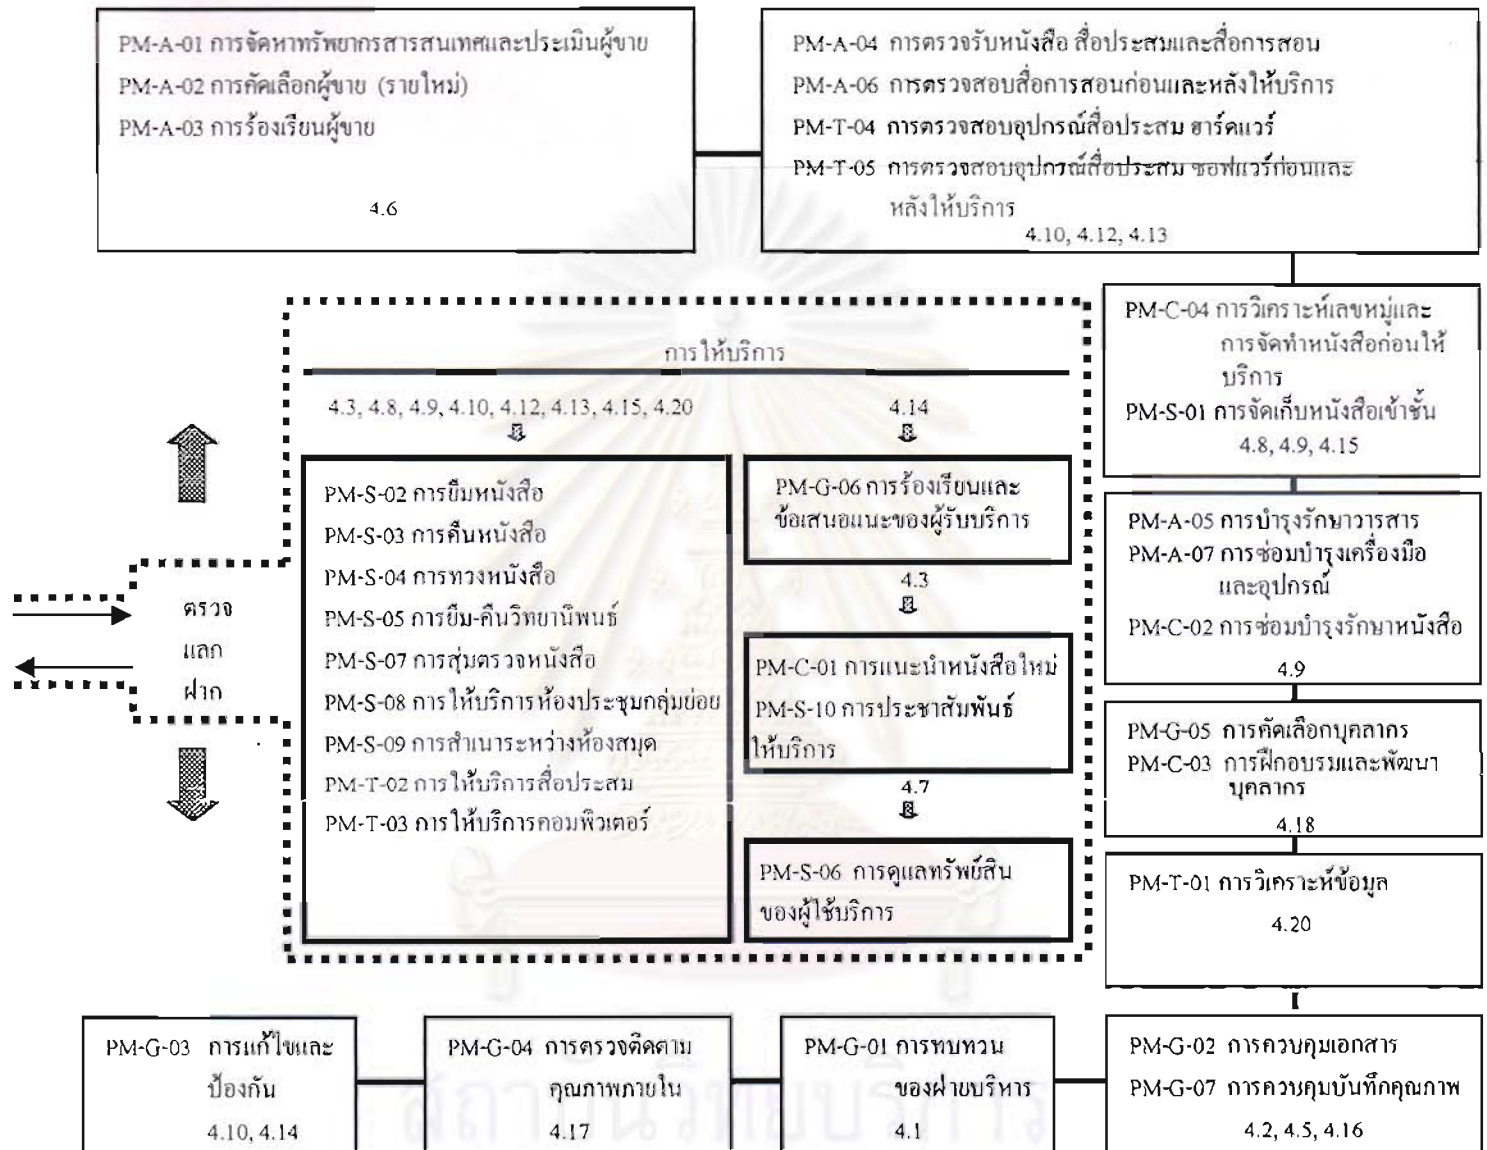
PM-A-01 การจัดหาทรัพยากรสารสนเทศและประเมินผู้ขาย
PM-A-02 การคัดเลือกผู้ขาย (รายใหม่)
PM-A-03 การร้องเรียนผู้ขาย
4.6

PM-A-04 การตรวจรับหนังสือ สื่อประสมและสื่อการสอน
PM-A-06 การตรวจสอบสื่อการสอนก่อนและหลังให้บริการ
PM-T-04 การตรวจสอบอุปกรณ์สื่อประสม ฮาร์ดแวร์
PM-T-05 การตรวจสอบอุปกรณ์สื่อประสม ซอฟแวร์ก่อนและหลังให้บริการ
4.10, 4.12, 4.13

PM-C-04 การวิเคราะห์เลขหมู่และการจัดทำหนังสือก่อนให้บริการ
PM-S-01 การจัดเก็บหนังสือเข้าชั้น
4.8, 4.9, 4.15

การให้บริการ
4.3, 4.8, 4.9, 4.10, 4.12, 4.13, 4.15, 4.20
4.14

PM-S-02 การยืมหนังสือ
PM-S-03 การคืนหนังสือ
PM-S-04 การทวงหนังสือ
PM-S-05 การยืม-คืนวิทยานิพนธ์
PM-S-07 การสุ่มตรวจหนังสือ
PM-S-08 การให้บริการห้องประชุมกลุ่มย่อย
PM-S-09 การสำเนาระหว่างห้องสมุด
PM-T-02 การให้บริการสื่อประสม
PM-T-03 การให้บริการคอมพิวเตอร์

PM-G-06 การร้องเรียนและข้อเสนอแนะของผู้รับบริการ
4.3
PM-C-01 การแนะนำหนังสือใหม่
PM-S-10 การประชาสัมพันธ์ให้บริการ
4.7
PM-S-06 การดูแลทรัพย์สินของผู้ใช้บริการ

ตรวจ
แลก
ฝาก

PM-A-05 การบำรุงรักษาวารสาร
PM-A-07 การซ่อมบำรุงเครื่องมือและอุปกรณ์
PM-C-02 การซ่อมบำรุงรักษาหนังสือ
4.9

PM-G-05 การคัดเลือกบุคลากร
PM-C-03 การฝึกอบรมและพัฒนาบุคลากร
4.18

PM-T-01 การวิเคราะห์ข้อมูล
4.20

PM-G-03 การแก้ไขและป้องกัน
4.10, 4.14

PM-G-04 การตรวจติดตามคุณภาพภายใน
4.17

PM-G-01 การทบทวนของฝ่ายบริหาร
4.1

PM-G-02 การควบคุมเอกสาร
PM-G-07 การควบคุมบันทึกคุณภาพ
4.2, 4.5, 4.16